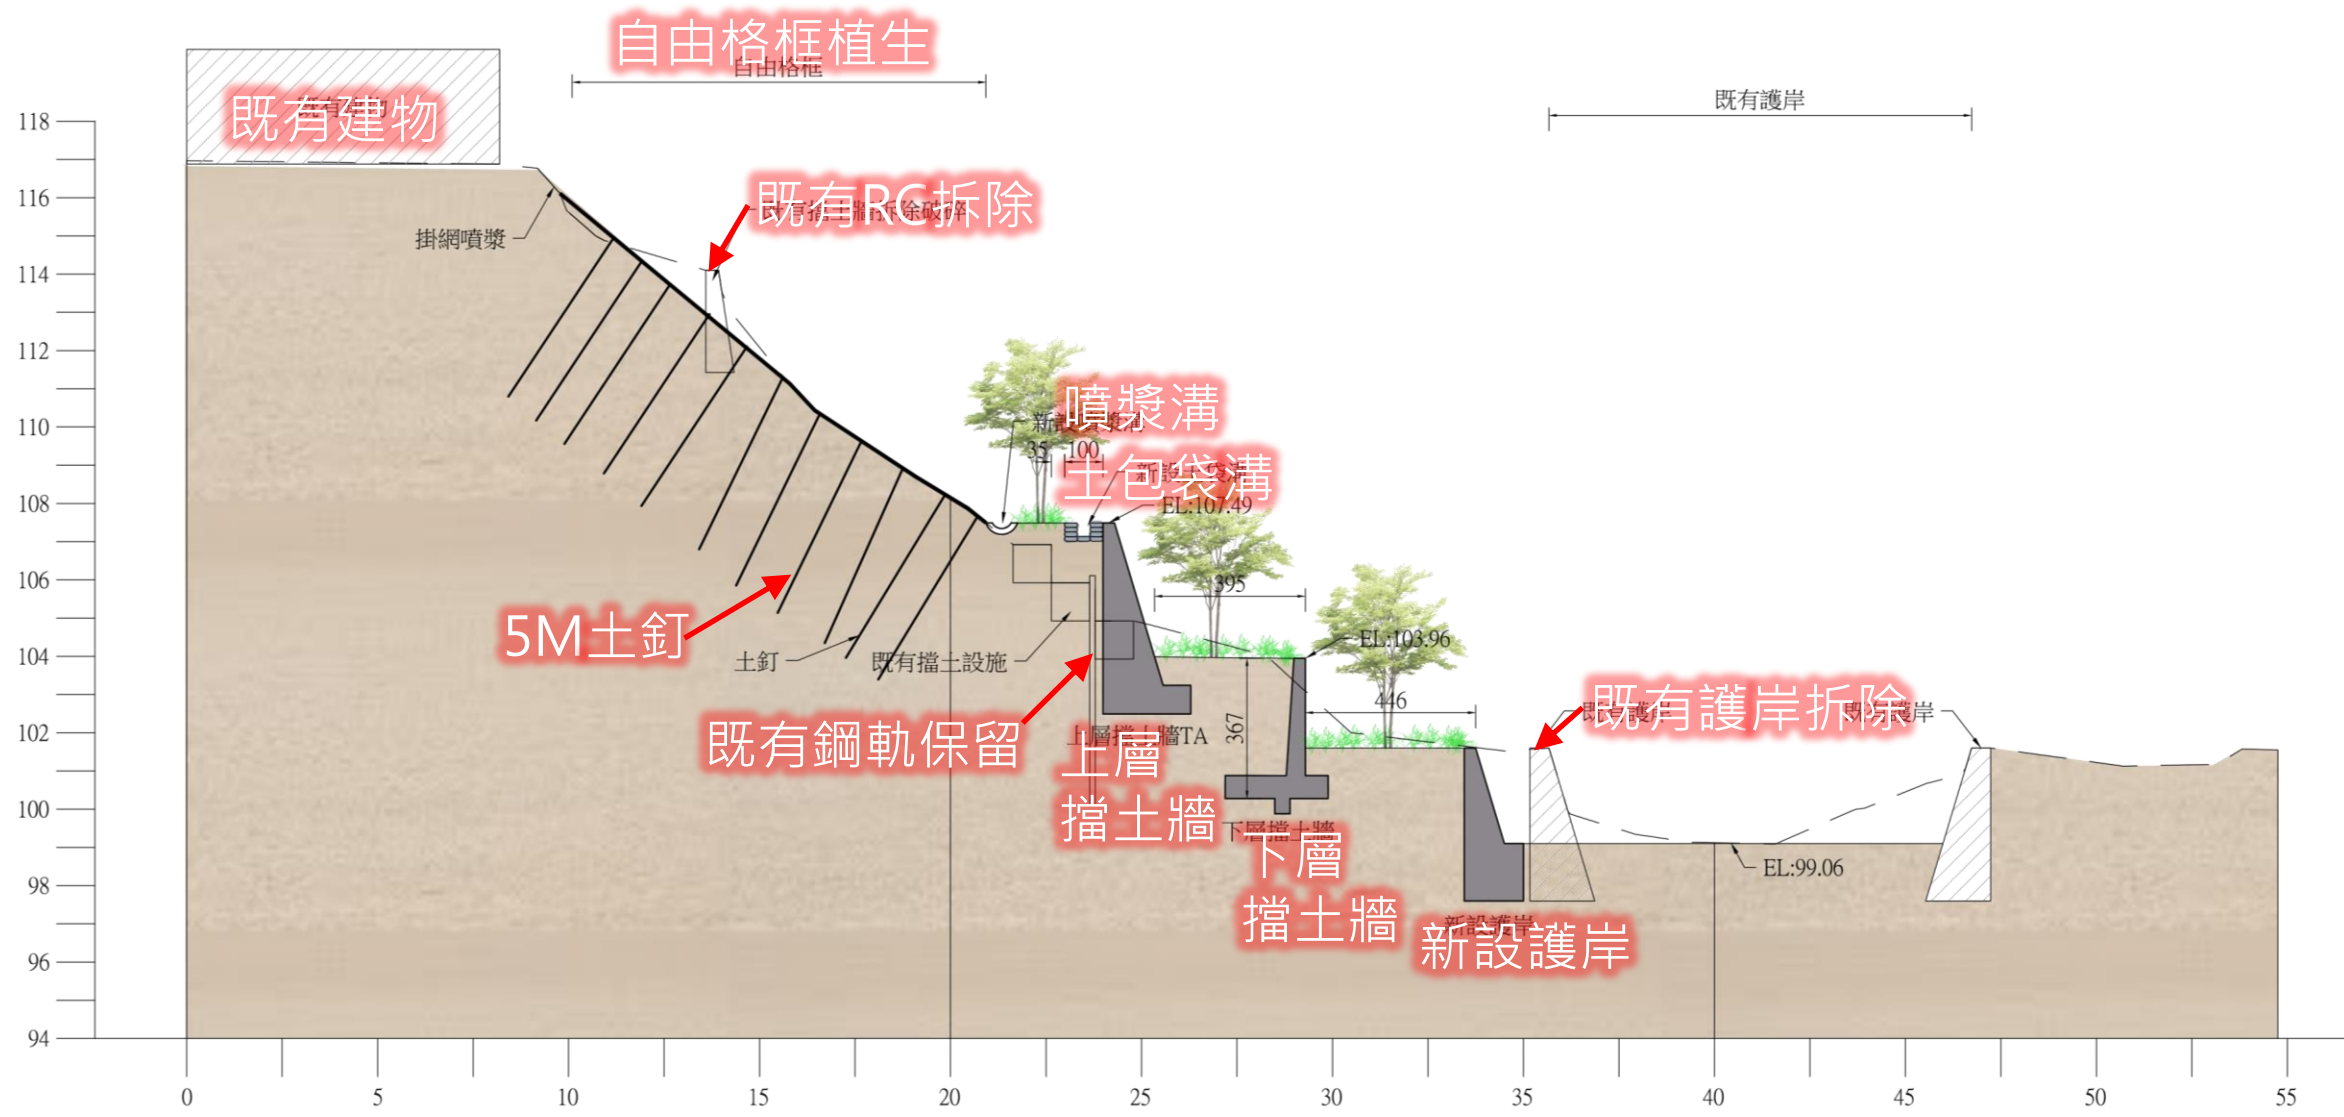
自由格框植生
自由格框
既有護岸
既有建物
118
116
114
112
110
108
106
104
102
100
98
96
94
掛網噴漿
既有RC拆除
噴漿溝
35 100
土包袋溝
EL:107.49
395
EL:103.96
446
5M土釘
土釘
既有擋土設施
既有鋼軌保留
上層擋土牆TA
367
上層
擋土牆
下層擋土牆
下層
擋土牆
既有護岸拆除
既有護岸
EL:99.06
新設護岸
新設護岸
0 5 10 15 20 25 30 35 40 45 50 55